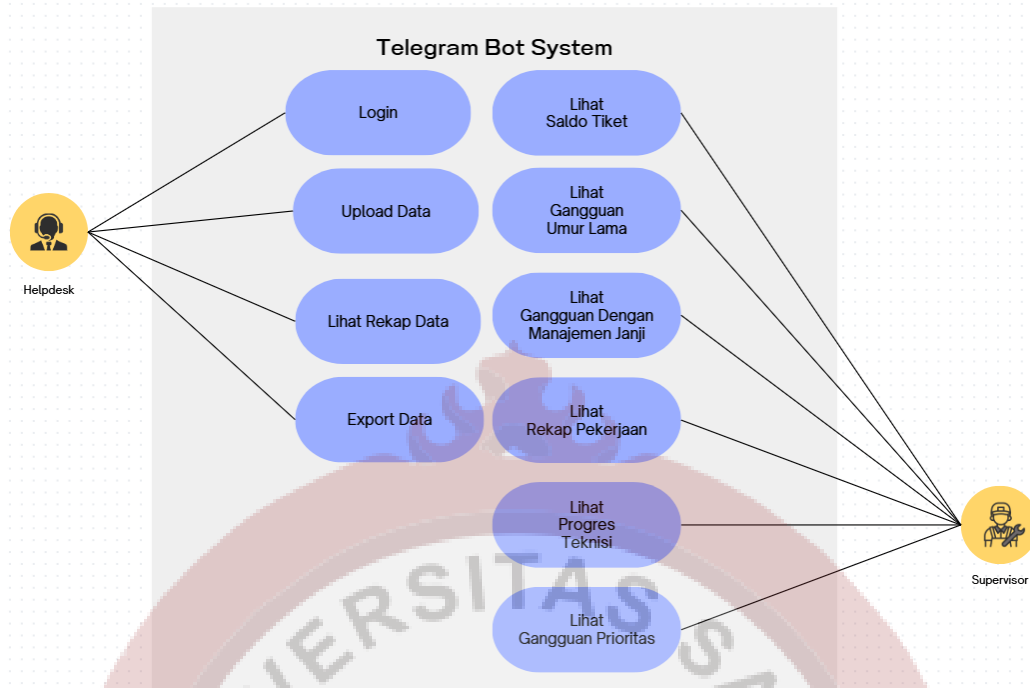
Telegram Bot System

Login

Upload Data

Lihat Rekap Data

Export Data

Lihat Saldo Tiket

Lihat Gangguan Umur Lama

Lihat Gangguan Dengan Manajemen Janji

Lihat Rekap Pekerjaan

Lihat Progres Teknisi

Lihat Gangguan Prioritas

Helpdesk

Supervisor

ERSITAS